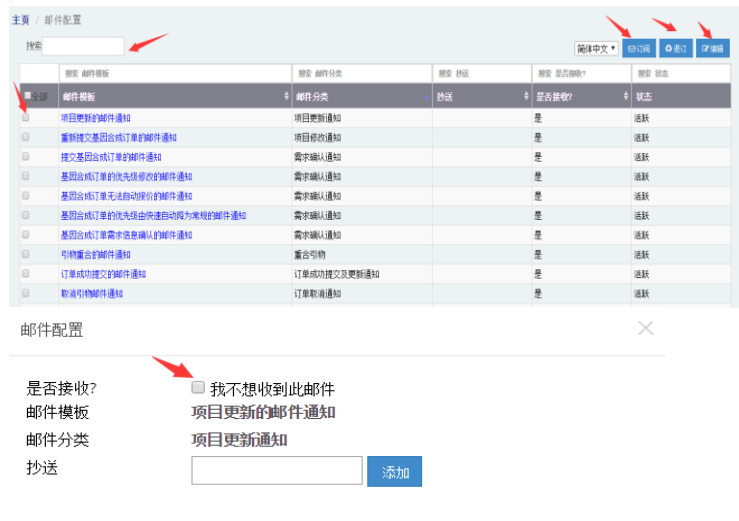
主页 / 邮件配置

搜索

简体中文 ▾ 订阅 退订 编辑

| | 搜索 邮件模板 | 搜索 邮件分类 | 搜索 抄送 | 搜索 是否接收? | 搜索 状态 |
|---|---|---|---|---|---|
| 全部 | 邮件模板 | 邮件分类 | 抄送 | 是否接收? | 状态 |
| | 项目更新的邮件通知 | 项目更新通知 | | 是 | 活跃 |
| | 重新提交基因合成订单的邮件通知 | 项目修改通知 | | 是 | 活跃 |
| | 提交基因合成订单的邮件通知 | 需求确认通知 | | 是 | 活跃 |
| | 基因合成订单的优先级修改的邮件通知 | 需求确认通知 | | 是 | 活跃 |
| | 基因合成订单无法自动报价的邮件通知 | 需求确认通知 | | 是 | 活跃 |
| | 基因合成订单的优先级由快速自动降为常规的邮件通知 | 需求确认通知 | | 是 | 活跃 |
| | 基因合成订单需求信息确认的邮件通知 | 需求确认通知 | | 是 | 活跃 |
| | 引物重合的邮件通知 | 重合引物 | | 是 | 活跃 |
| | 订单成功提交的邮件通知 | 订单成功提交及更新通知 | | 是 | 活跃 |
| | 取消引物邮件通知 | 订单取消通知 | | 是 | 活跃 |

邮件配置

是否接收? 我不想收到此邮件
邮件模板 项目更新的邮件通知
邮件分类 项目更新通知
抄送 添加